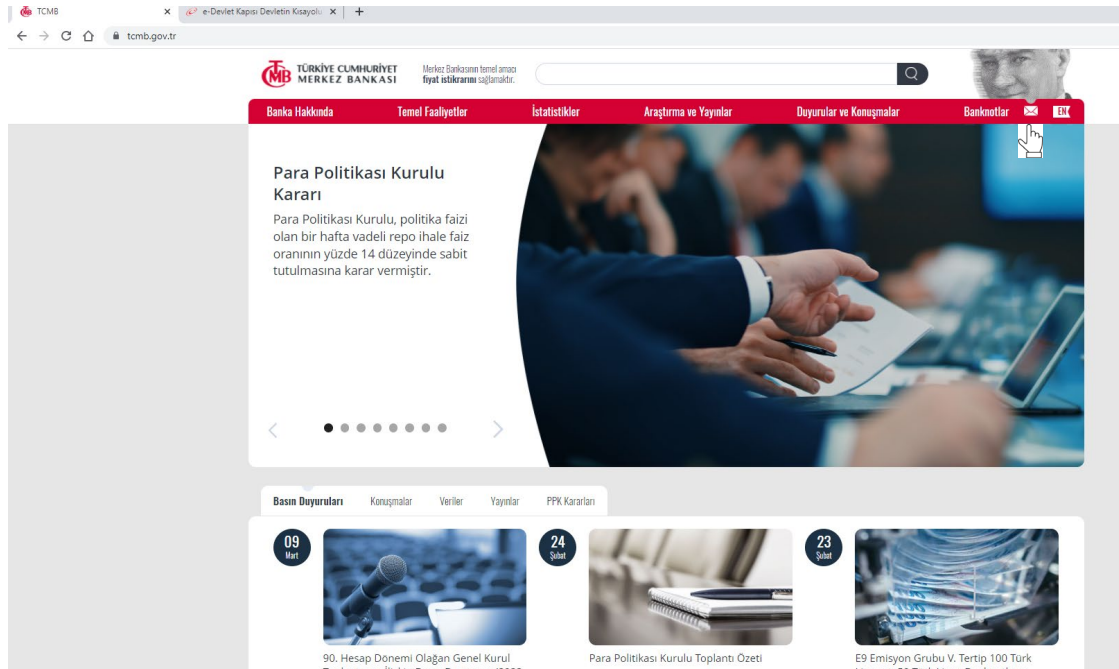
TCMB
e-Devlet Kapısı Devletin Kısayolu
tcmb.gov.tr

TÜRKİYE CUMHURİYET MERKEZ BANKASI

Merkez Bankasının temel amacı fiyat istikrarını sağlamaktır.

Banka Hakkında
Temel Faaliyetler
İstatistikler
Araştırma ve Yayınlar
Duyurular ve Konuşmalar
Banknotlar
EN

Para Politikası Kurulu Kararı

Para Politikası Kurulu, politika faizi olan bir hafta vadeli repo ihale faiz oranının yüzde 14 düzeyinde sabit tutulmasına karar vermiştir.

Basın Duyuruları
Konuşmalar
Veriler
Yayınlar
PPK Kararları

09 Mart
90. Hesap Dönemi Olağan Genel Kurul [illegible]

24 Şubat
Para Politikası Kurulu Toplantı Özeti

23 Şubat
E9 Emisyon Grubu V. Tertip 100 Türk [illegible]